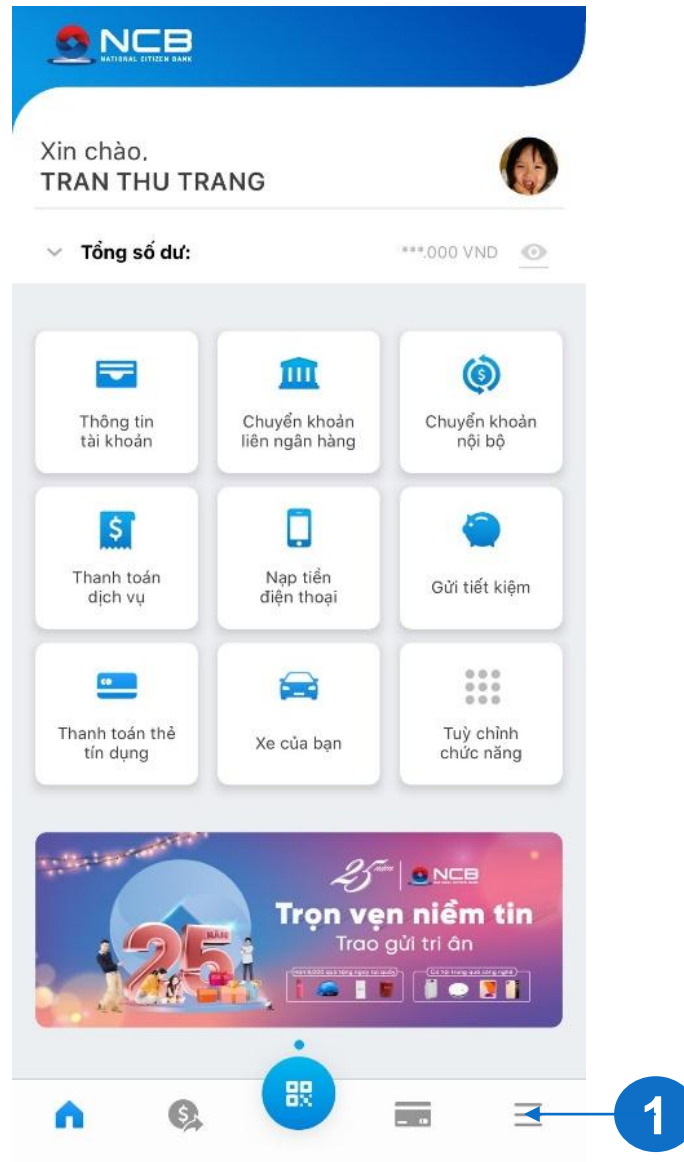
NCB
NATIONAL CITIZEN BANK

Xin chào,
TRAN THU TRANG

Tổng số dư: ***.000 VND

Thông tin tài khoản
Chuyển khoản liên ngân hàng
Chuyển khoản nội bộ
Thanh toán dịch vụ
Nạp tiền điện thoại
Gửi tiết kiệm
Thanh toán thẻ tín dụng
Xe của bạn
Tuỳ chỉnh chức năng

25 năm NCB
Trọn vẹn niềm tin
Trao gửi tri ân
25 NĂM
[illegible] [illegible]

1